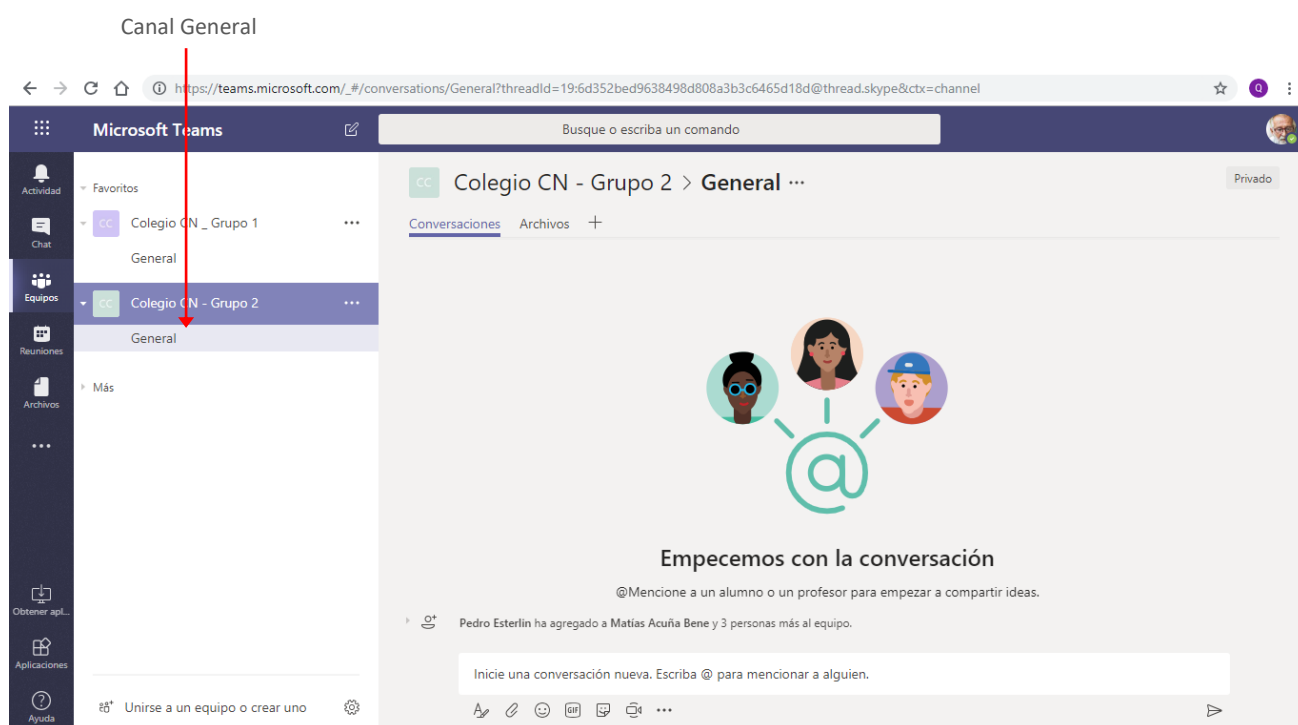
Canal General

https://teams.microsoft.com/_#/conversations/General?threadId=19:6d352bed9638498d808a3b3c6465d18d@thread.skype&ctx=channel

Microsoft Teams

Busque o escriba un comando

Actividad
Chat
Equipos
Reuniones
Archivos
...
Obtener apl...
Aplicaciones
Ayuda

Favoritos
CC Colegio CN _ Grupo 1 ...
General
CC Colegio CN - Grupo 2 ...
General
Más

Unirse a un equipo o crear uno

CC Colegio CN - Grupo 2 > General ···

Privado

Conversaciones Archivos +

Empecemos con la conversación

@Mencione a un alumno o un profesor para empezar a compartir ideas.

Pedro Esterlin ha agregado a Matías Acuña Bene y 3 personas más al equipo.

Inicie una conversación nueva. Escriba @ para mencionar a alguien.